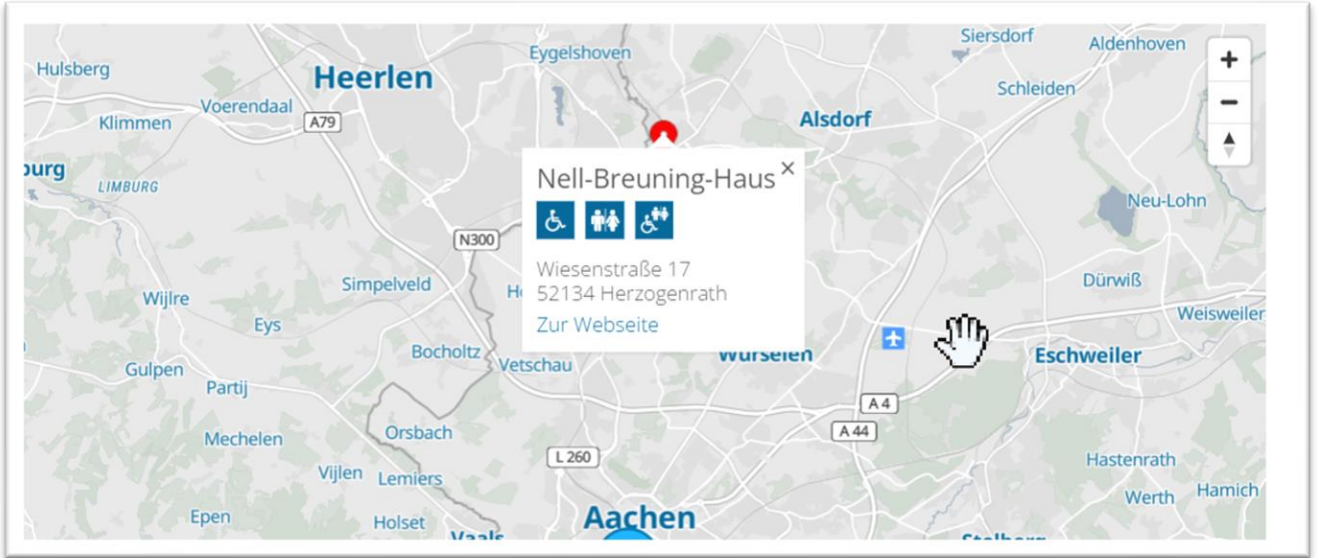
Hulsberg
Heerlen
Eygelshoven
Siersdorf
Aldenhoven
Schleiden
Voerendaal
A79
Klimmen
Alsdorf
burg
LIMBURG
Nell-Breuning-Haus ×
Neu-Lohn
N300
Wiesenstraße 17
52134 Herzogenrath
Zur Webseite
Simpelveld
He
Dürwiß
Wijlre
Eys
Weisweiler
Bocholtz
Vetschau
Würselen
Eschweiler
Gulpen
Partij
A 4
A 44
Mechelen
Orsbach
L 260
Hastenrath
Vijlen
Lemiers
Werth
Hamich
Epen
Holset
Vaals
Aachen
Stolberg
+
−